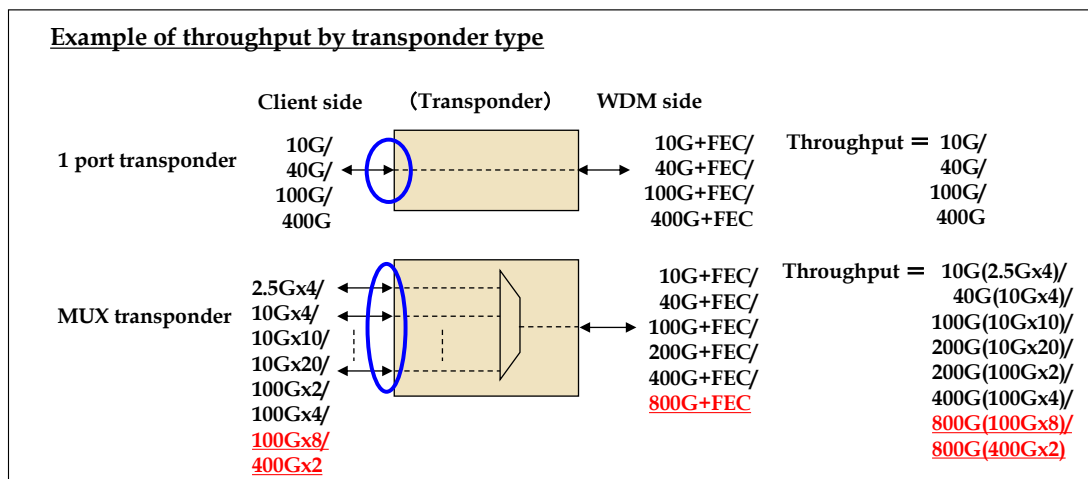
Example of throughput by transponder type

Client side （Transponder） WDM side

1 port transponder

10G/
40G/
100G/
400G

10G+FEC/
40G+FEC/
100G+FEC/
400G+FEC

Throughput ＝ 10G/
40G/
100G/
400G

MUX transponder

2.5Gx4/
10Gx4/
10Gx10/
10Gx20/
100Gx2/
100Gx4/
100Gx8/
400Gx2

10G+FEC/
40G+FEC/
100G+FEC/
200G+FEC/
400G+FEC/
800G+FEC

Throughput ＝ 10G(2.5Gx4)/
40G(10Gx4)/
100G(10Gx10)/
200G(10Gx20)/
200G(100Gx2)/
400G(100Gx4)/
800G(100Gx8)/
800G(400Gx2)